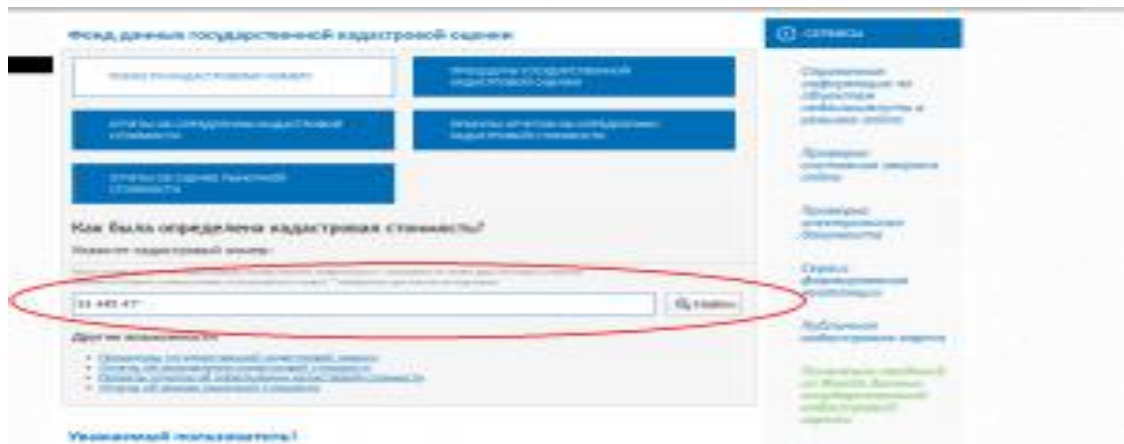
Фонд данных государственной кадастровой оценки

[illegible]

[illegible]

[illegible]

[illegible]

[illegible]

Как была определена кадастровая стоимость?

Укажите кадастровый номер:

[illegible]

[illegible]

Найти

Другие возможности

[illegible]

Уважаемый пользователь!

Сервисы

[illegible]

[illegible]

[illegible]

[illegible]

Публичная кадастровая карта

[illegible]